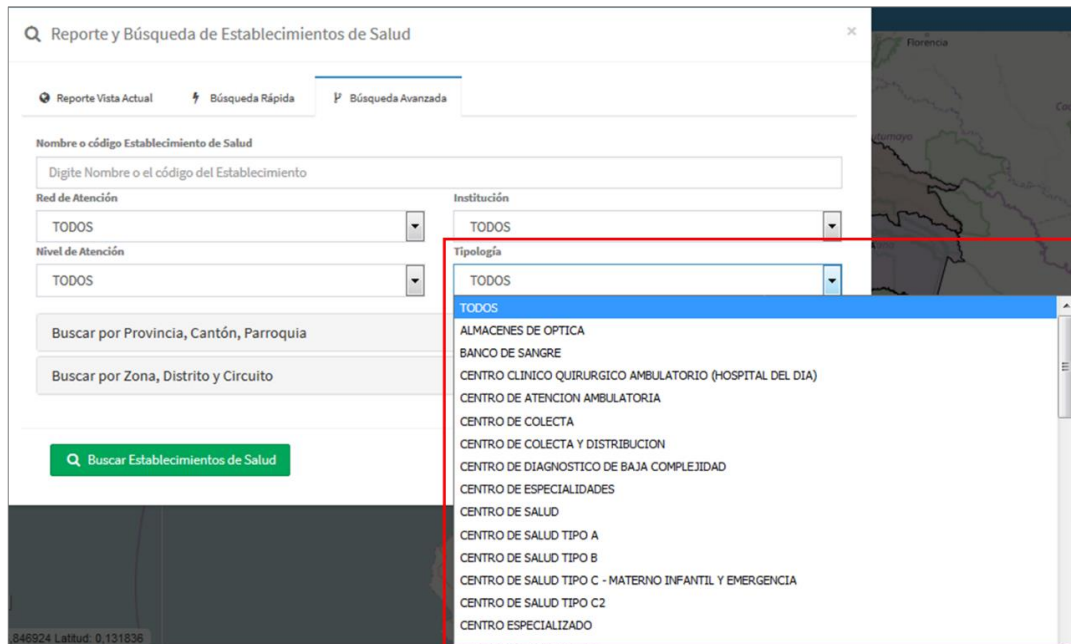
Reporte y Búsqueda de Establecimientos de Salud

×

Reporte Vista Actual

Búsqueda Rápida

Búsqueda Avanzada

Nombre o código Establecimiento de Salud

Digite Nombre o el código del Establecimiento

Red de Atención

TODOS

Institución

TODOS

Nivel de Atención

TODOS

Tipología

TODOS

Buscar por Provincia, Cantón, Parroquia

Buscar por Zona, Distrito y Circuito

Buscar Establecimientos de Salud

TODOS
ALMACENES DE OPTICA
BANCO DE SANGRE
CENTRO CLINICO QUIRURGICO AMBULATORIO (HOSPITAL DEL DIA)
CENTRO DE ATENCION AMBULATORIA
CENTRO DE COLECTA
CENTRO DE COLECTA Y DISTRIBUCION
CENTRO DE DIAGNOSTICO DE BAJA COMPLEJIDAD
CENTRO DE ESPECIALIDADES
CENTRO DE SALUD
CENTRO DE SALUD TIPO A
CENTRO DE SALUD TIPO B
CENTRO DE SALUD TIPO C - MATERNO INFANTIL Y EMERGENCIA
CENTRO DE SALUD TIPO C2
CENTRO ESPECIALIZADO

Florencia

utumayo

846924 Latitud: 0,131836